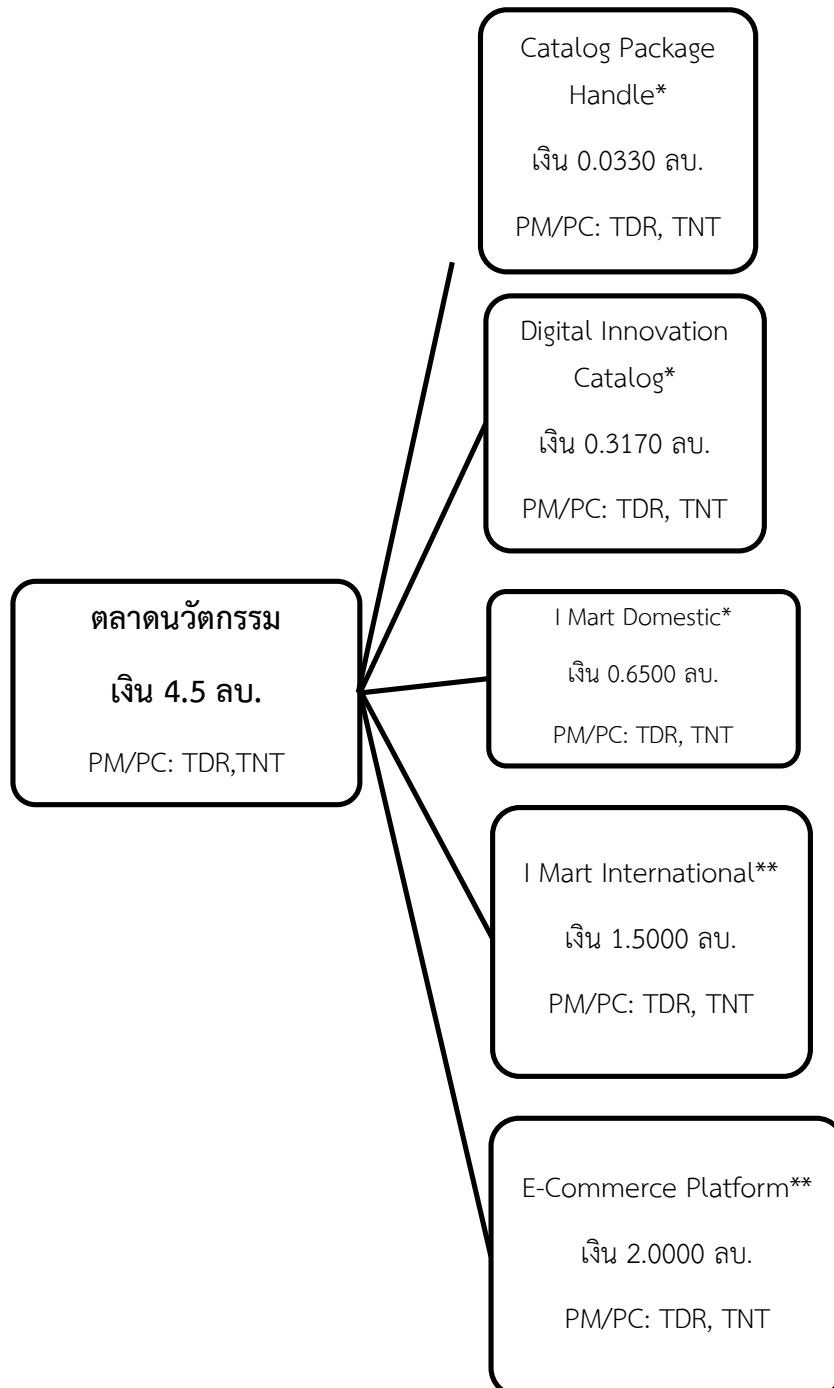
ตลาดนวัตกรรม

เงิน 4.5 ลบ.

PM/PC: TDR,TNT

Catalog Package Handle*

เงิน 0.0330 ลบ.

PM/PC: TDR, TNT

Digital Innovation Catalog*

เงิน 0.3170 ลบ.

PM/PC: TDR, TNT

I Mart Domestic*

เงิน 0.6500 ลบ.

PM/PC: TDR, TNT

I Mart International**

เงิน 1.5000 ลบ.

PM/PC: TDR, TNT

E-Commerce Platform**

เงิน 2.0000 ลบ.

PM/PC: TDR, TNT